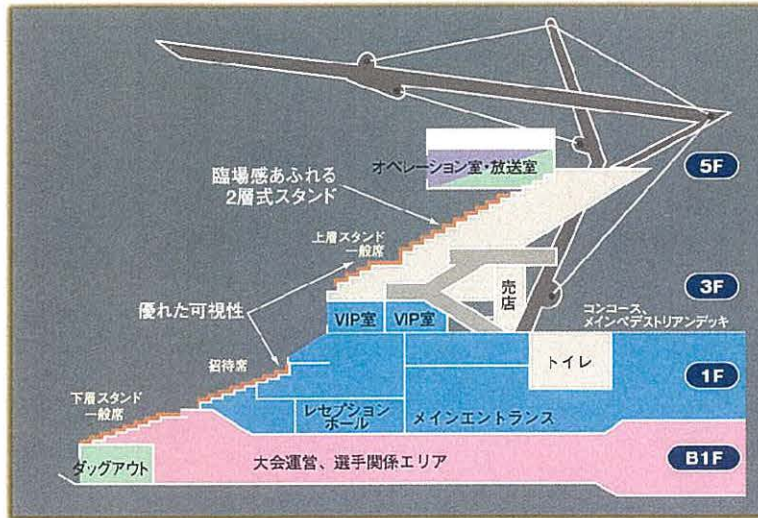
オペレーション室・放送室

5F

臨場感あふれる
2層式スタンド

上層スタンド
一般席

売店

3F

優れた可視性

VIP室

VIP室

コンコース、
メインペデストリアンデッキ

招待席

トイレ

1F

下層スタンド
一般席

レセプション
ホール

メインエントランス

ダッグアウト

大会運営、選手関係エリア

B1F